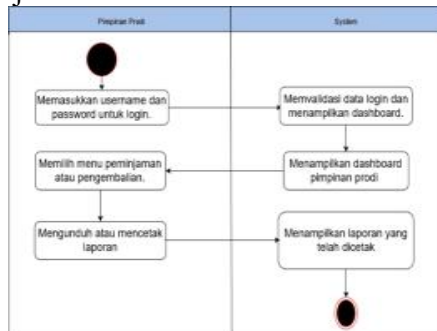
| Pimpinan Prodi | System |
|---|---|
| Memasukkan username dan password untuk login. | Memvalidasi data login dan menampilkan dashboard. |
| Memilih menu peminjaman atau pengembalian. | Menampilkan dashboard pimpinan prodi |
| Mengunduh atau mencetak laporan | Menampilkan laporan yang telah dicetak |